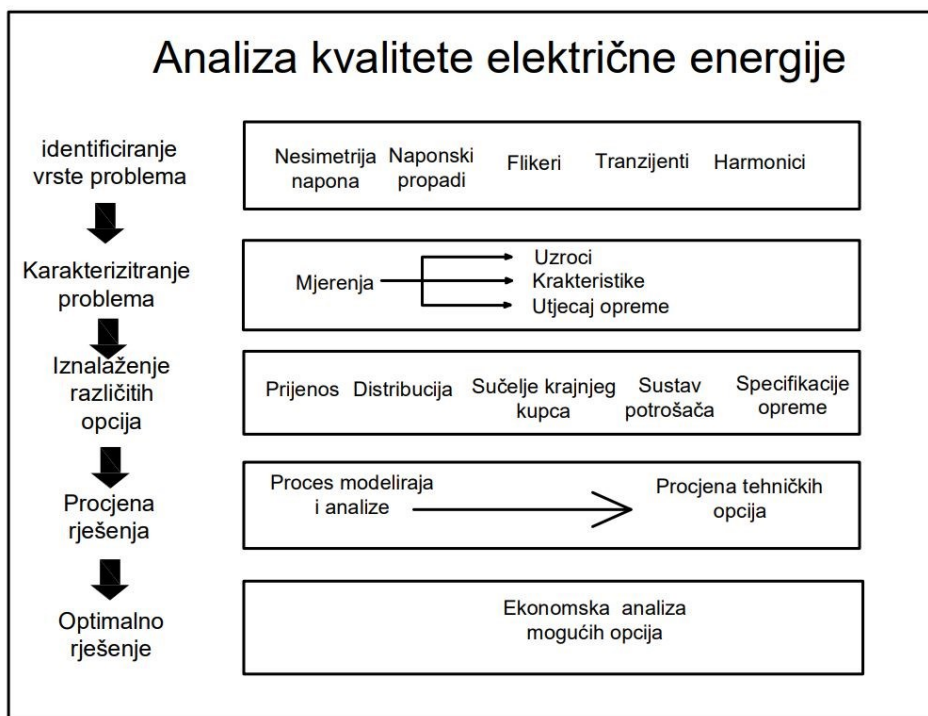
Analiza kvalitete električne energije

identificiranje vrste problema

Nesimetrija napona | Naponski propadi | Flikeri | Tranzijenti | Harmonici

Karakterizitranje problema

Mjerenja → Uzroci, Krakteristike, Utjecaj opreme

Iznalaženje različitih opcija

Prijenos | Distribucija | Sučelje krajnjeg kupca | Sustav potrošača | Specifikacije opreme

Procjena rješenja

Proces modeliraja i analize → Procjena tehničkih opcija

Optimalno rješenje

Ekonomska analiza mogućih opcija